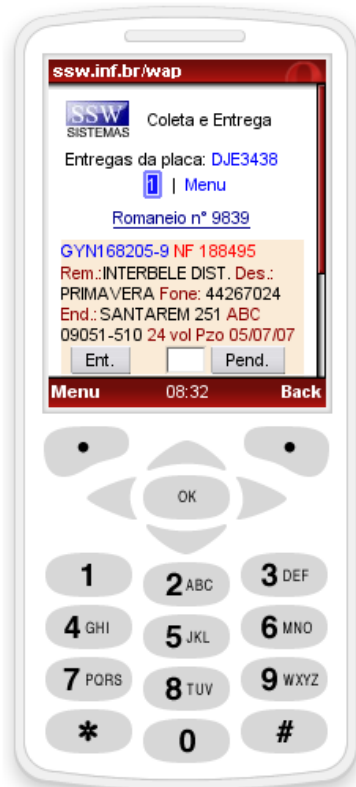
ssw.inf.br/wap

SSW SISTEMAS Coleta e Entrega

Entregas da placa: DJE3438

1 | Menu

Romaneio nº 9839

GYN168205-9 NF 188495
Rem.:INTERBELE DIST. Des.: PRIMAVERA Fone: 44267024 End.: SANTAREM 251 ABC 09051-510 24 vol Pzo 05/07/07

Ent. Pend.

Menu 08:32 Back

OK

1
2 ABC
3 DEF
4 GHI
5 JKL
6 MNO
7 PQRS
8 TUV
9 WXYZ
*
0
#